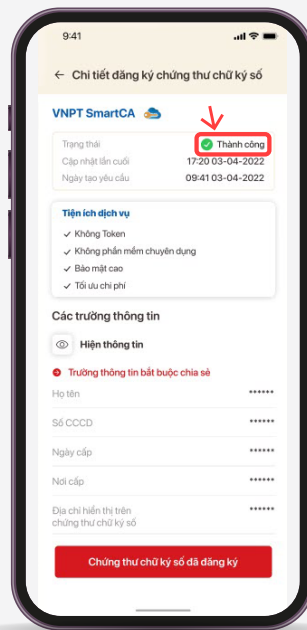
9:41

← Chi tiết đăng ký chứng thư chữ ký số

VNPT SmartCA

Trạng thái Thành công
Cập nhật lần cuối 17:20 03-04-2022
Ngày tạo yêu cầu 09:41 03-04-2022

Tiện ích dịch vụ
✓ Không Token
✓ Không phần mềm chuyên dụng
✓ Bảo mật cao
✓ Tối ưu chi phí

Các trường thông tin

Hiện thông tin

Trường thông tin bắt buộc chia sẻ

Họ tên ******
Số CCCD ******
Ngày cấp ******
Nơi cấp ******
Địa chỉ hiển thị trên chứng thư chữ ký số ******

Chứng thư chữ ký số đã đăng ký